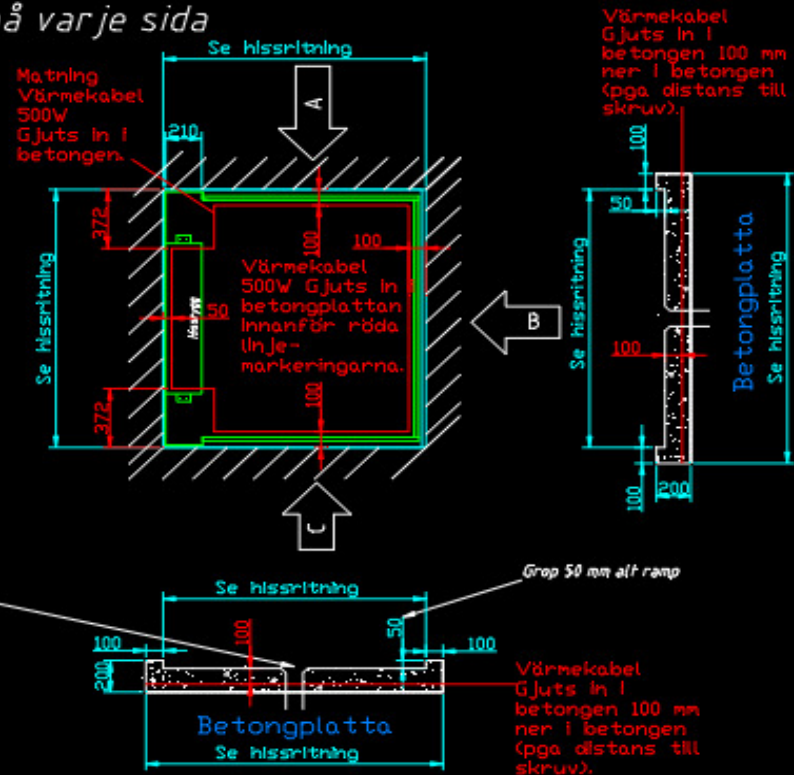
å varje sida

Se hissritning

Matning Värmekabel 500W Gjuts in i betongen.

210

A

Värmekabel Gjuts in i betongen 100 mm ner i betongen (pga distans till skruv).

100

50

372

100

100

Värmekabel 500W Gjuts in i betongplattan innanför röda linjemarkeringarna.

50

Se hissritning

B

Betongplatta

Se hissritning

Se hissritning

100

372

100

100

200

C

Grop 50 mm alt ramp

Se hissritning

100

50

100

100

200

Värmekabel Gjuts in i betongen 100 mm ner i betongen (pga distans till skruv).

Betongplatta

Se hissritning